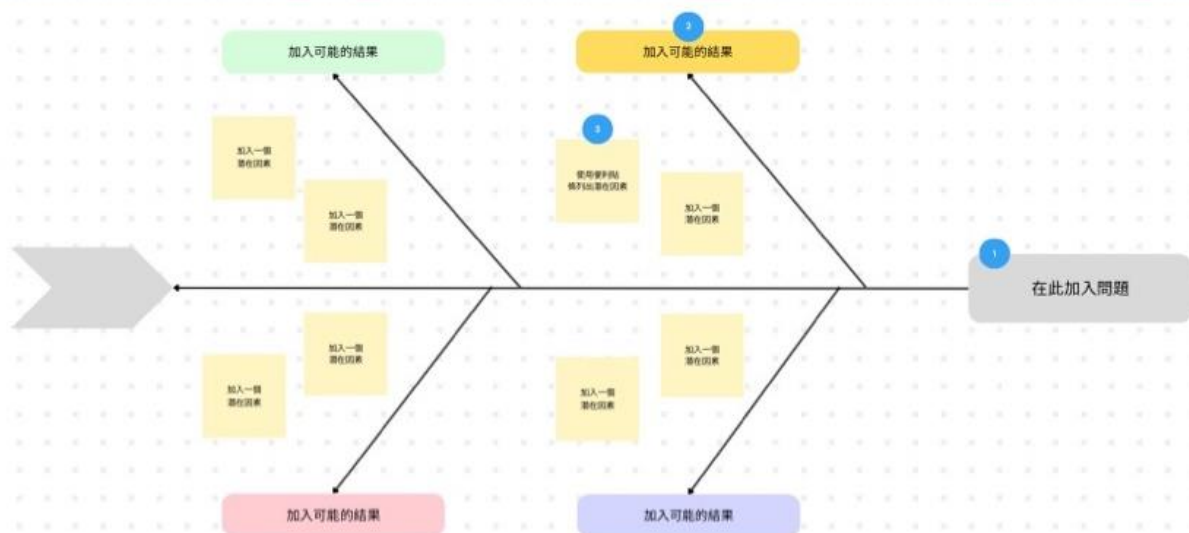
加入可能的結果

3

加入可能的結果

加入一個
潛在因素

加入一個
潛在因素

3

使用便利貼
條列出潛在因素

加入一個
潛在因素

1

在此加入問題

加入一個
潛在因素

加入一個
潛在因素

加入一個
潛在因素

加入一個
潛在因素

加入可能的結果

加入可能的結果